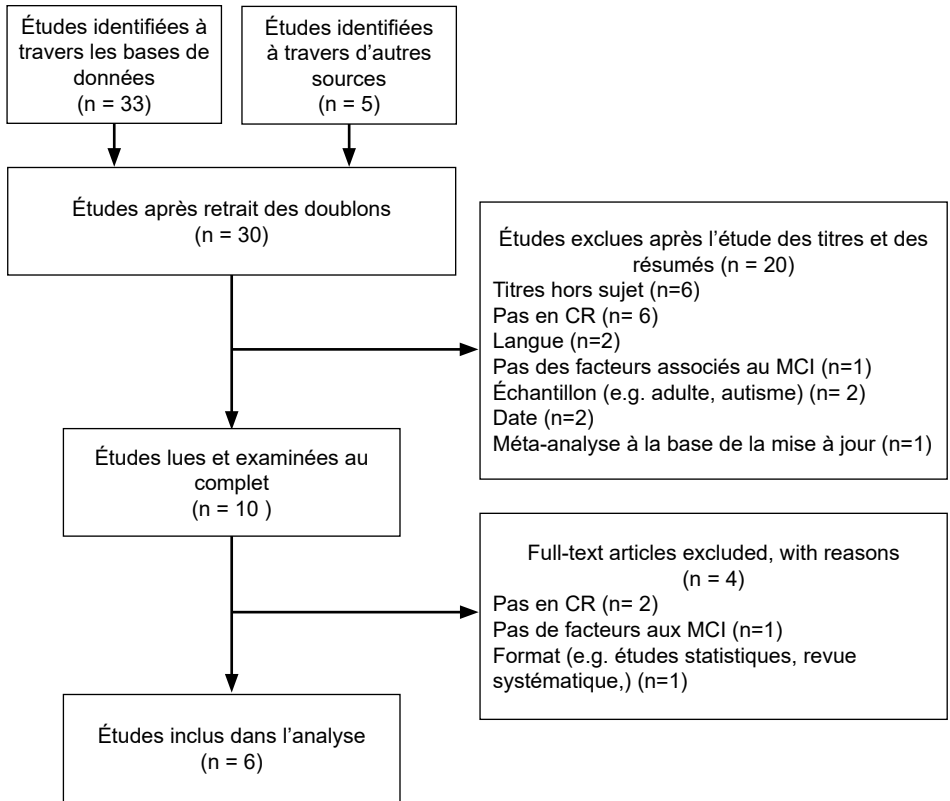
Études identifiées à travers les bases de données
(n = 33)

Études identifiées à travers d’autres sources
(n = 5)

Études après retrait des doublons
(n = 30)

Études exclues après l’étude des titres et des résumés (n = 20)
Titres hors sujet (n=6)
Pas en CR (n= 6)
Langue (n=2)
Pas des facteurs associés au MCI (n=1)
Échantillon (e.g. adulte, autisme) (n= 2)
Date (n=2)
Méta-analyse à la base de la mise à jour (n=1)

Études lues et examinées au complet
(n = 10 )

Full-text articles excluded, with reasons
(n = 4)
Pas en CR (n= 2)
Pas de facteurs aux MCI (n=1)
Format (e.g. études statistiques, revue systématique,) (n=1)

Études inclus dans l’analyse
(n = 6)